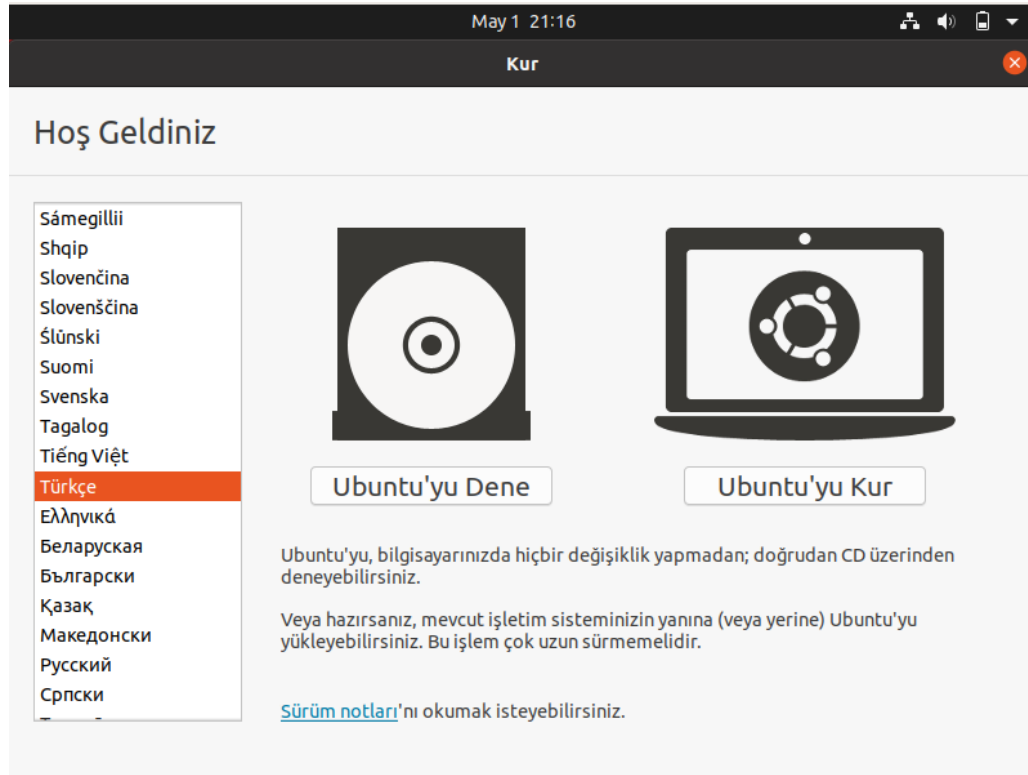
May 1 21:16

Kur

Hoş Geldiniz

Sámegillii
Shqip
Slovenčina
Slovenščina
Ślůnski
Suomi
Svenska
Tagalog
Tiếng Việt
Türkçe
Ελληνικά
Беларуская
Български
Қазақ
Македонски
Русский
Српски

Ubuntu'yu Dene

Ubuntu'yu Kur

Ubuntu'yu, bilgisayarınızda hiçbir değişiklik yapmadan; doğrudan CD üzerinden deneyebilirsiniz.

Veya hazırsanız, mevcut işletim sisteminizin yanına (veya yerine) Ubuntu'yu yükleyebilirsiniz. Bu işlem çok uzun sürmemelidir.

Sürüm notları'nı okumak isteyebilirsiniz.